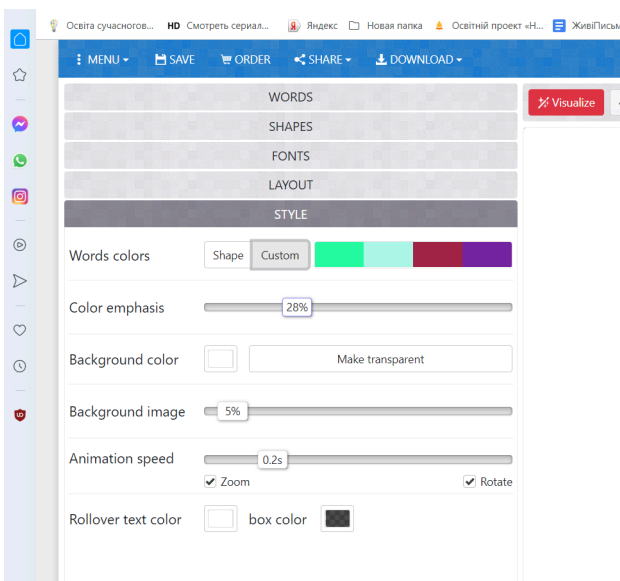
Освіта сучасногов... HD Смотреть сериал... Яндекс Новая папка Освітній проект «Н... ЖивіПисьм

MENU SAVE ORDER SHARE DOWNLOAD

Visualize

WORDS
SHAPES
FONTS
LAYOUT
STYLE

Words colors Shape Custom

Color emphasis 28%

Background color Make transparent

Background image 5%

Animation speed 0.2s

Zoom Rotate

Rollover text color box color